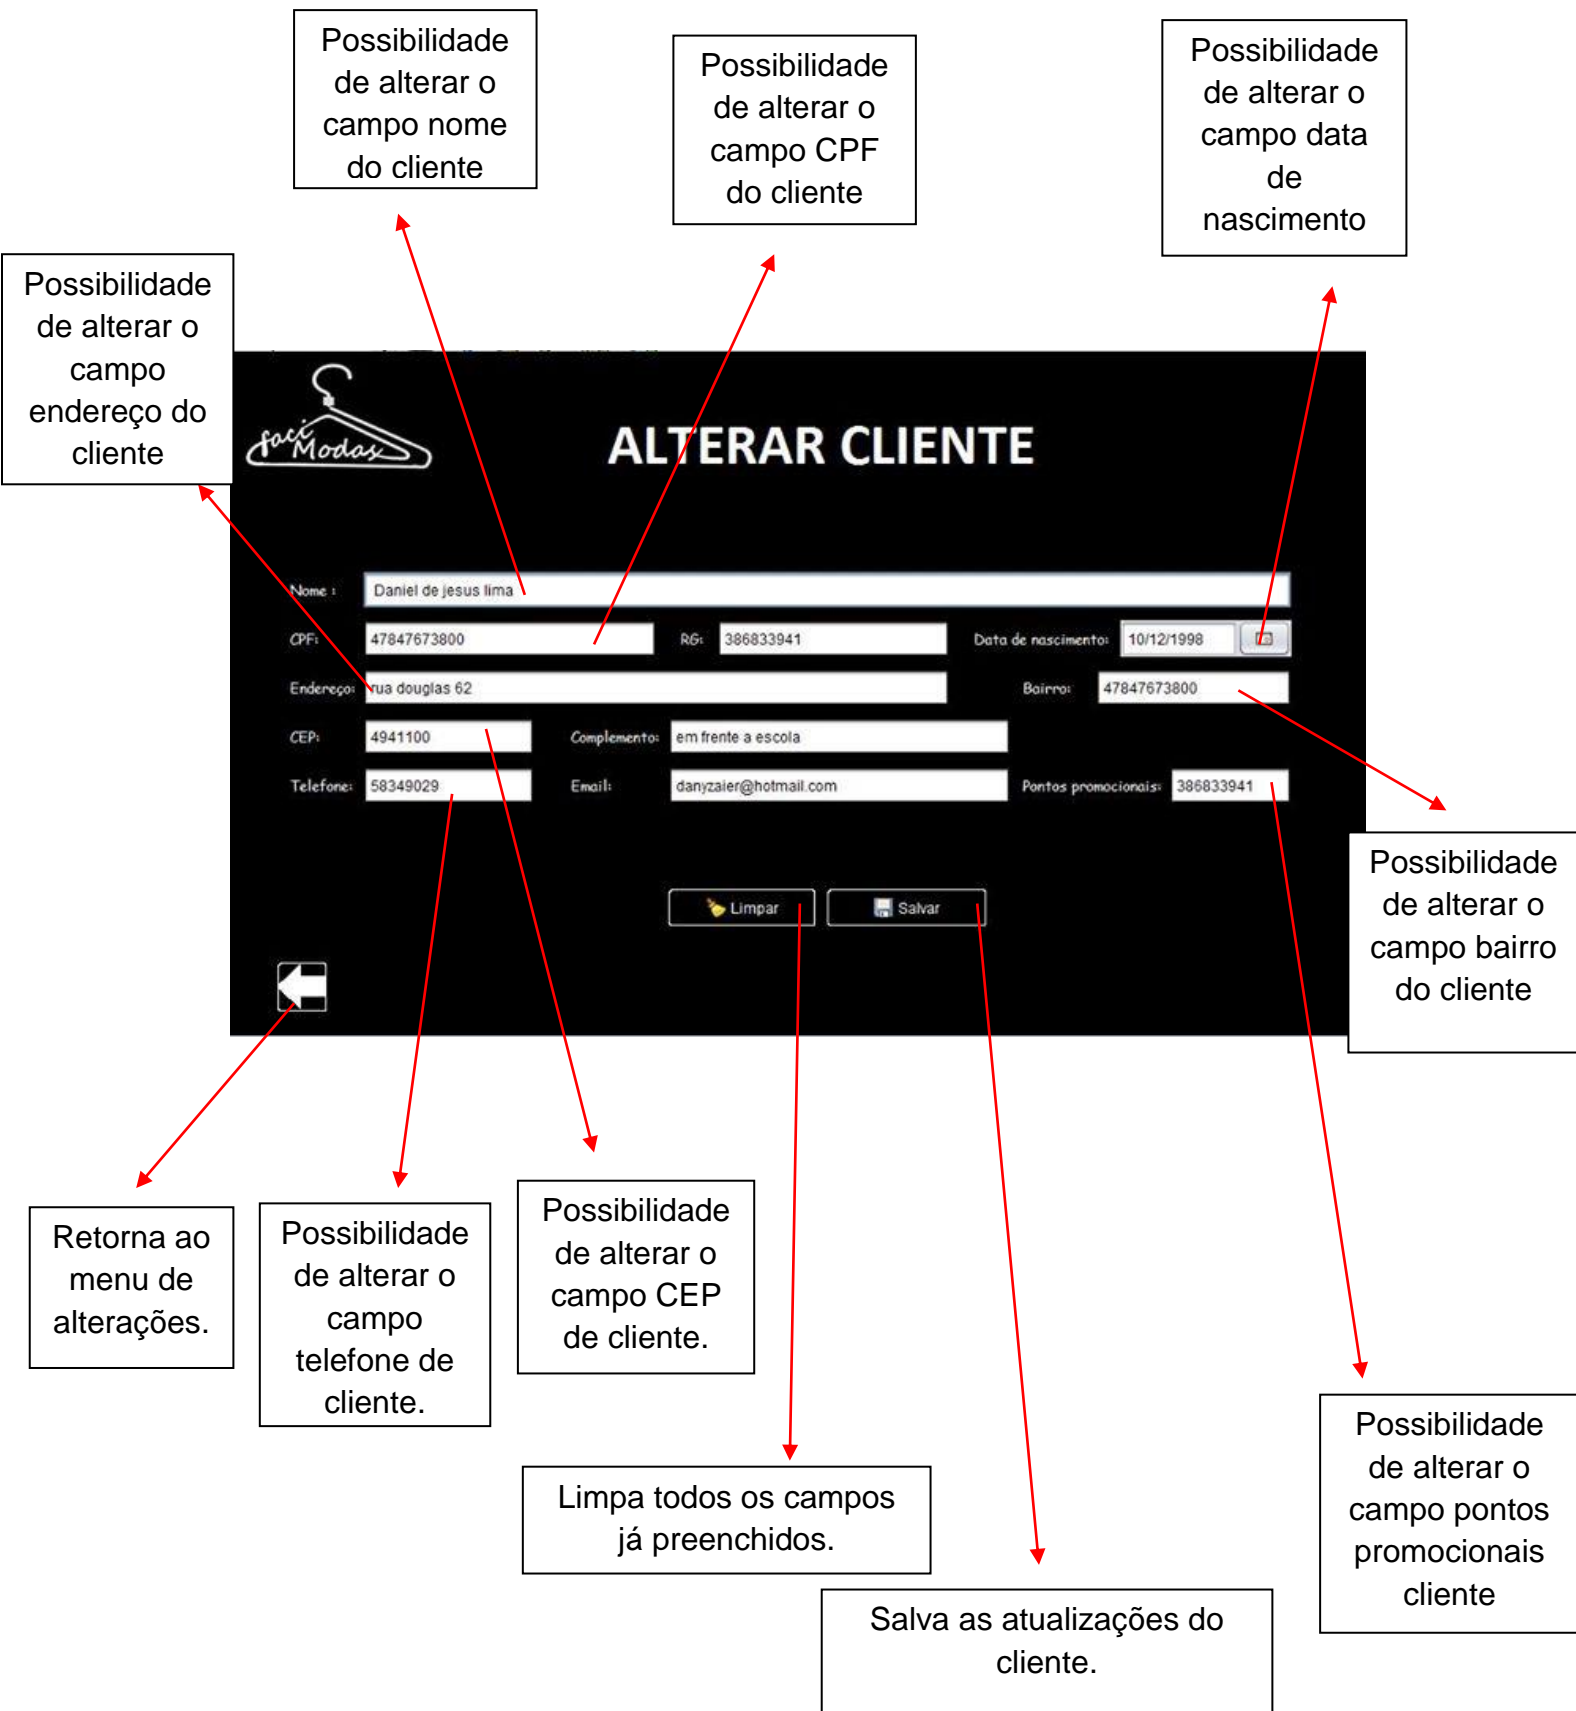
Possibilidade de alterar o campo nome do cliente

Possibilidade de alterar o campo CPF do cliente

Possibilidade de alterar o campo data de nascimento

Possibilidade de alterar o campo endereço do cliente

Faci Modas

ALTERAR CLIENTE

Nome : Daniel de jesus lima

CPF: 47847673800

RG: 386833941

Data de nascimento: 10/12/1998

Endereço: rua douglas 62

Bairro: 47847673800

CEP: 4941100

Complemento: em frente a escola

Telefone: 58349029

Email: danyzaier@hotmail.com

Pontos promocionais: 386833941

Limpar

Salvar

Possibilidade de alterar o campo bairro do cliente

Retorna ao menu de alterações.

Possibilidade de alterar o campo telefone de cliente.

Possibilidade de alterar o campo CEP de cliente.

Possibilidade de alterar o campo pontos promocionais cliente

Limpa todos os campos já preenchidos.

Salva as atualizações do cliente.